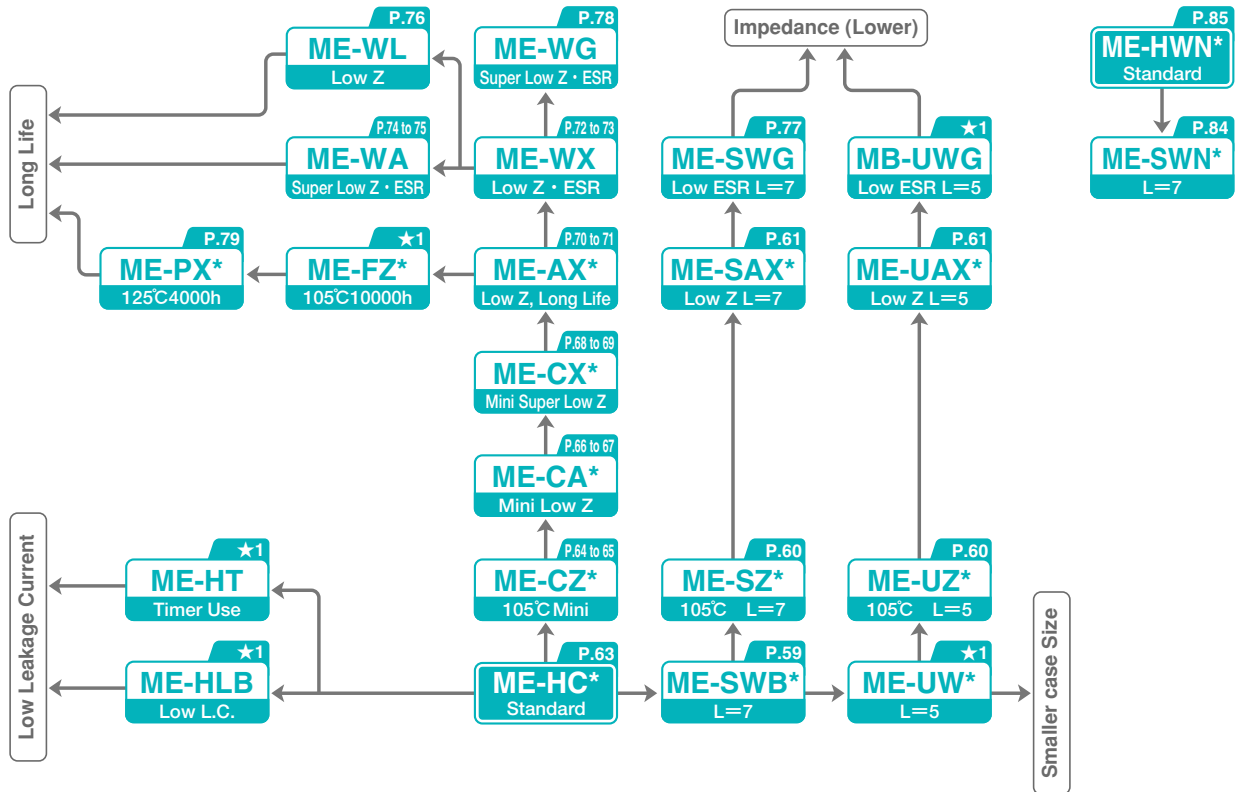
P.76
ME-WL
Low Z

P.78
ME-WG
Super Low Z・ESR

Impedance (Lower)

P.85
ME-HWN*
Standard

Long Life

P.74 to 75
ME-WA
Super Low Z・ESR

P.72 to 73
ME-WX
Low Z・ESR

P.77
ME-SWG
Low ESR L=7

★1
MB-UWG
Low ESR L=5

P.84
ME-SWN*
L=7

P.79
ME-PX*
125℃4000h

★1
ME-FZ*
105℃10000h

P.70 to 71
ME-AX*
Low Z, Long Life

P.61
ME-SAX*
Low Z L=7

P.61
ME-UAX*
Low Z L=5

P.68 to 69
ME-CX*
Mini Super Low Z

P.66 to 67
ME-CA*
Mini Low Z

Low Leakage Current

★1
ME-HT
Timer Use

P.64 to 65
ME-CZ*
105℃ Mini

P.60
ME-SZ*
105℃ L=7

P.60
ME-UZ*
105℃ L=5

Smaller case Size

★1
ME-HLB
Low L.C.

P.63
ME-HC*
Standard

P.59
ME-SWB*
L=7

★1
ME-UW*
L=5